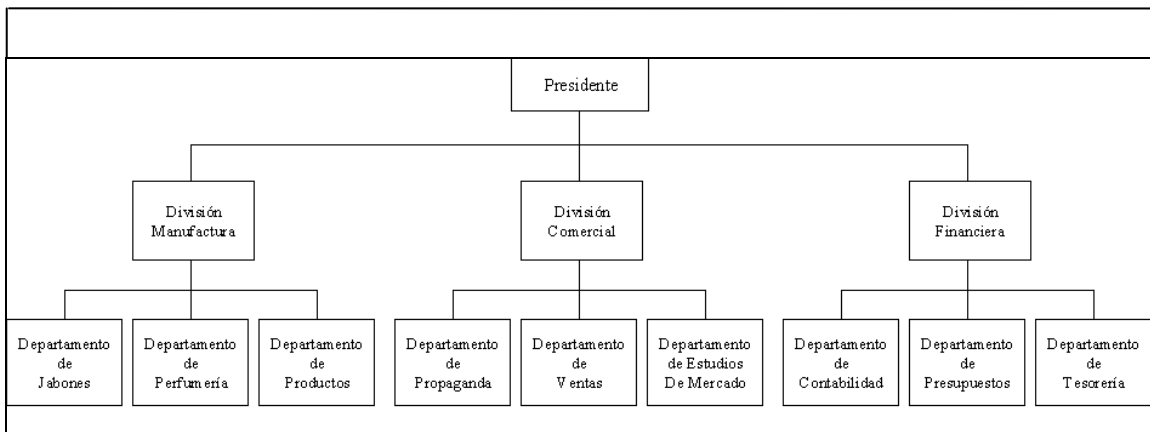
Presidente

División Manufactura

División Comercial

División Financiera

Departamento de Jabones

Departamento de Perfumería

Departamento de Productos

Departamento de Propaganda

Departamento de Ventas

Departamento de Estudios De Mercado

Departamento de Contabilidad

Departamento de Presupuestos

Departamento de Tesorería